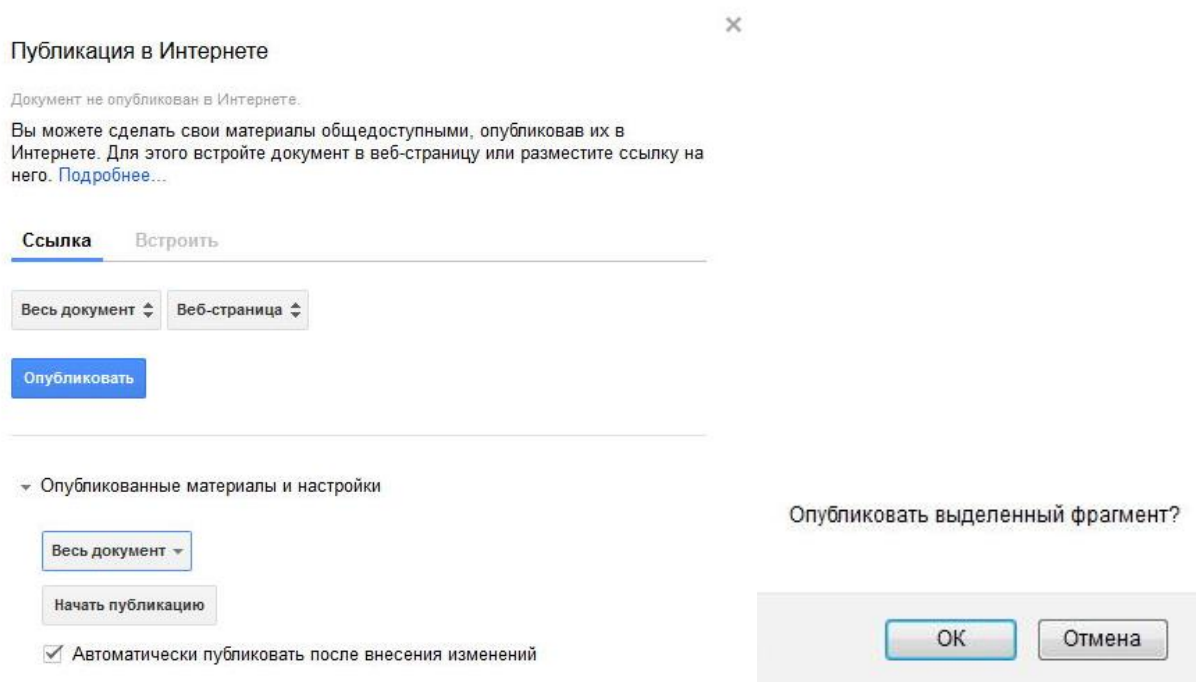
Публикация в Интернете

×

Документ не опубликован в Интернете.

Вы можете сделать свои материалы общедоступными, опубликовав их в Интернете. Для этого встройте документ в веб-страницу или разместите ссылку на него. Подробнее...

Ссылка Встроить

Весь документ ⇕ Веб-страница ⇕

Опубликовать

▾ Опубликованные материалы и настройки

Весь документ ▾

Начать публикацию

✓ Автоматически публиковать после внесения изменений

Опубликовать выделенный фрагмент?

OK Отмена